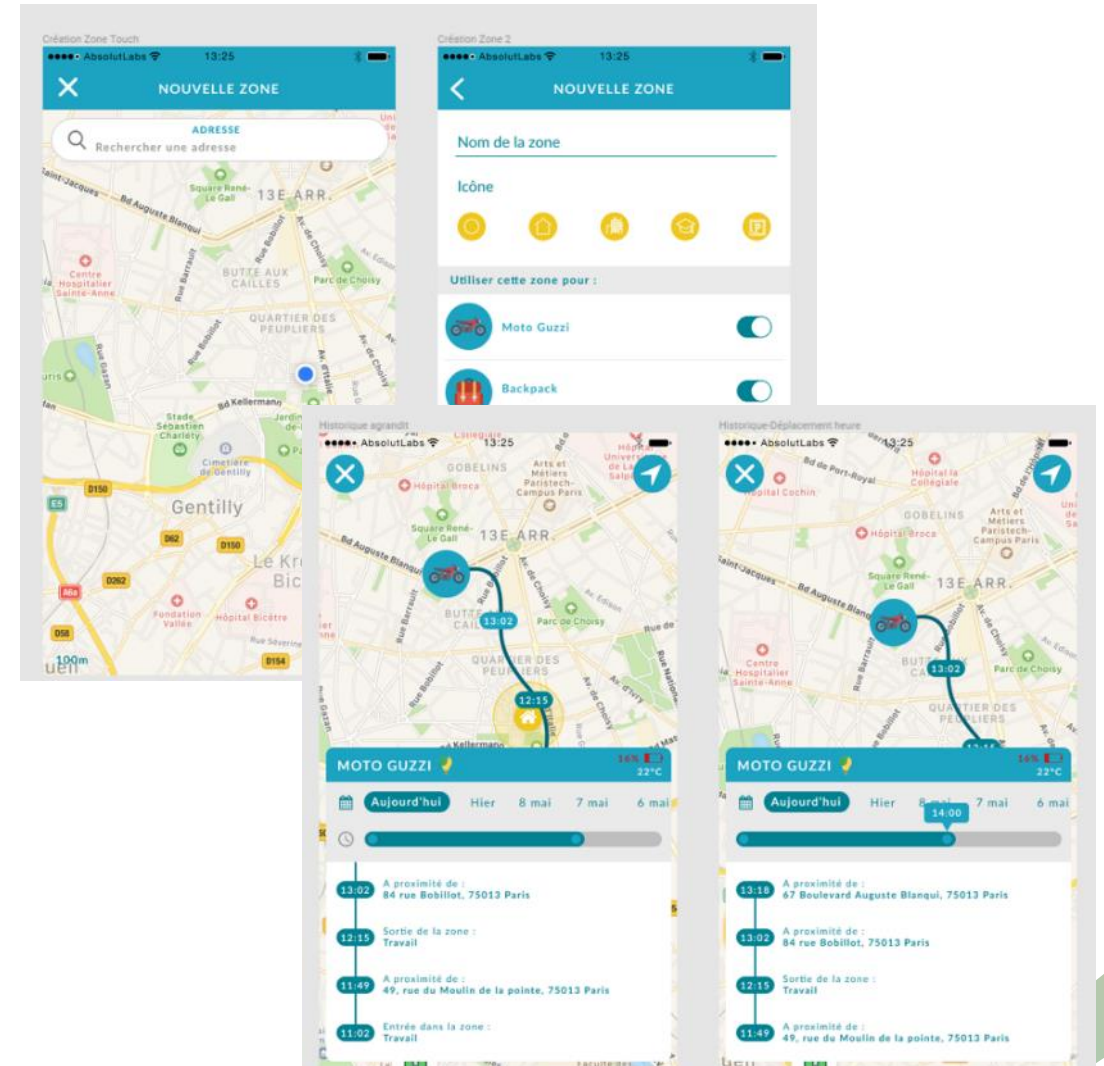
Création Zone Touch
●●●●○ AbsolutLabs 13:25
NOUVELLE ZONE
ADRESSE
Rechercher une adresse
Saint-Jacques
Bd Auguste Blanqui
Square René-Le Gall
13E ARR.
Centre Hospitalier Sainte-Anne
BUTTE AUX CAILLES
Parc de Choisy
QUARTIER DES PEUPLIERS
Stade Sébastien Charléty
Bd Kellermann
Cimetière de Gentilly
Gentilly
Le Kr
Bic
Fondation Vallée
Hôpital Bicêtre
100m

Création Zone 2
●●●●○ AbsolutLabs 13:25
NOUVELLE ZONE
Nom de la zone
Icône
Utiliser cette zone pour :
Moto Guzzi
Backpack

Historique agrandit
●●●●○ AbsolutLabs 13:25
GOBELINS
Hôpital Broca
Arts et Métiers Paristech-Campus Paris
Square René-Le Gall
13E ARR.
13:02
Parc de Choisy
QUARTIER DES PEUPLIERS
12:15
MOTO GUZZI
16%
22°C
Aujourd'hui
Hier
8 mai
7 mai
6 mai
13:02 A proximité de :
84 rue Bobillot, 75013 Paris
12:15 Sortie de la zone :
Travail
11:49 A proximité de :
49, rue du Moulin de la pointe, 75013 Paris
11:02 Entrée dans la zone :
Travail

Historique-Déplacement heure
●●●●○ AbsolutLabs 13:25
Bd de Port-Royal
Hôpital Cochin
Hôpital la Collégiale
GOBELINS
Hôpital Broca
Arts et Métiers Paristech-Campus Paris
Saint-Jacques
Bd Auguste Blanqui
Square René-Le Gall
13E ARR.
Centre Hospitalier Sainte-Anne
13:02
Parc de Choisy
QUARTIER DES PEUPLIERS
MOTO GUZZI
16%
22°C
Aujourd'hui
Hier
8 mai
7 mai
6 mai
14:00
13:18 A proximité de :
67 Boulevard Auguste Blanqui, 75013 Paris
13:02 A proximité de :
84 rue Bobillot, 75013 Paris
12:15 Sortie de la zone :
Travail
11:49 A proximité de :
49, rue du Moulin de la pointe, 75013 Paris